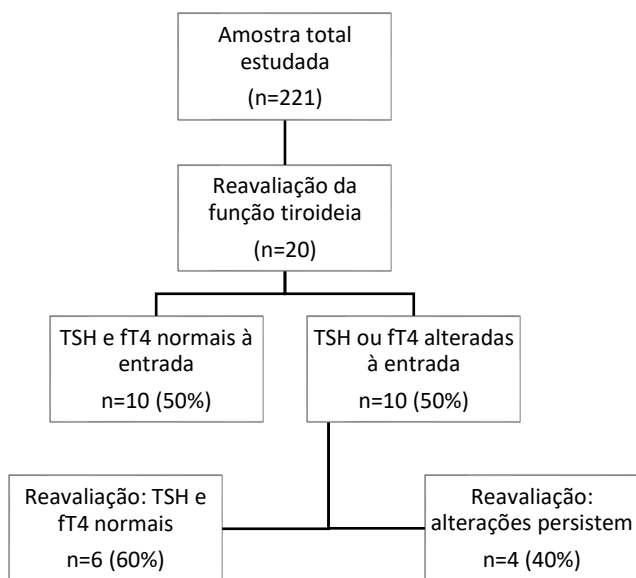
Amostra total estudada
(n=221)

Reavaliação da função tiroideia
(n=20)

TSH e fT4 normais à entrada
n=10 (50%)

TSH ou fT4 alteradas à entrada
n=10 (50%)

Reavaliação: TSH e fT4 normais
n=6 (60%)

Reavaliação: alterações persistem
n=4 (40%)